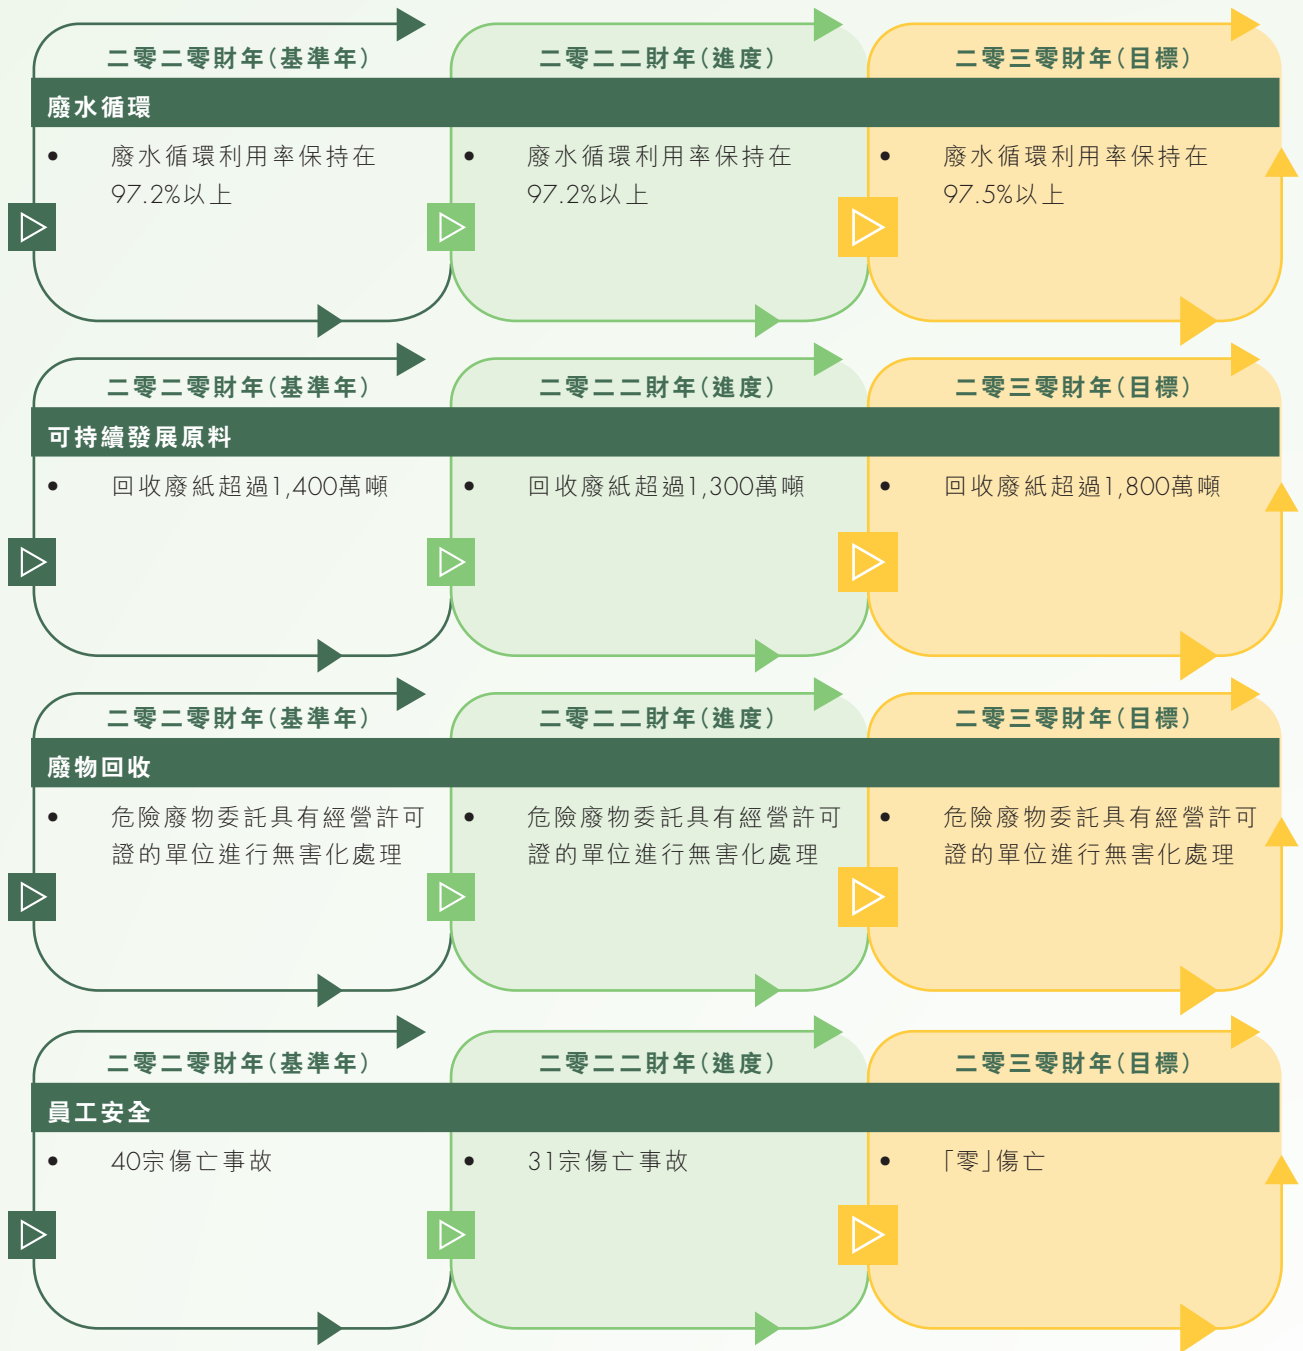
二零二零財年(基準年)

二零二二財年(進度)

二零三零財年(目標)

廢水循環

• 廢水循環利用率保持在97.2%以上

• 廢水循環利用率保持在97.2%以上

• 廢水循環利用率保持在97.5%以上

二零二零財年(基準年)

二零二二財年(進度)

二零三零財年(目標)

可持續發展原料

• 回收廢紙超過1,400萬噸

• 回收廢紙超過1,300萬噸

• 回收廢紙超過1,800萬噸

二零二零財年(基準年)

二零二二財年(進度)

二零三零財年(目標)

廢物回收

• 危險廢物委託具有經營許可證的單位進行無害化處理

• 危險廢物委託具有經營許可證的單位進行無害化處理

• 危險廢物委託具有經營許可證的單位進行無害化處理

二零二零財年(基準年)

二零二二財年(進度)

二零三零財年(目標)

員工安全

• 40宗傷亡事故

• 31宗傷亡事故

• 「零」傷亡